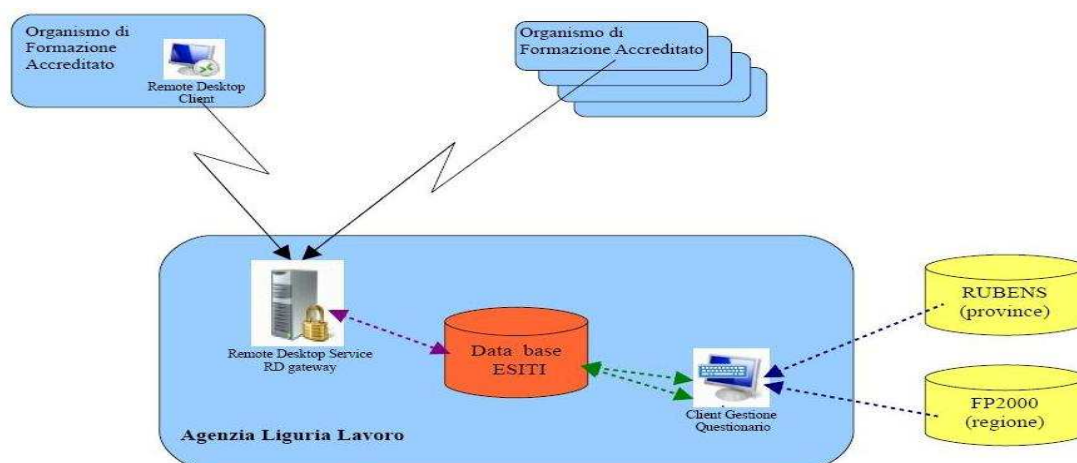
Organismo di Formazione Accreditato

Remote Desktop Client

Organismo di Formazione Accreditato

Remote Desktop Service RD gateway

Data base ESITI

Client Gestione Questionario

Agenzia Liguria Lavoro

RUBENS (province)

FP2000 (regione)